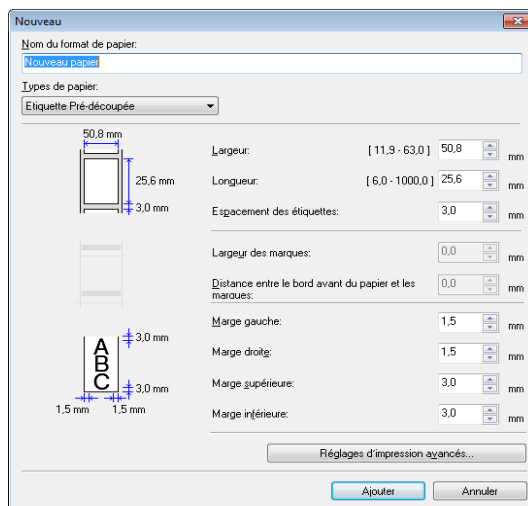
Nouveau

Nom du format de papier:

Nouveau papier

Types de papier:

Etiquette Pré-découpée

50,8 mm

25,6 mm

3,0 mm

Largeur: [ 11,9 - 63,0 ] 50,8 mm

Longueur: [ 6,0 - 1000,0 ] 25,6 mm

Espacement des étiquettes: 3,0 mm

Largeur des marques: 0,0 mm

Distance entre le bord avant du papier et les marques: 0,0 mm

A
B
C

3,0 mm

3,0 mm

1,5 mm 1,5 mm

Marge gauche: 1,5 mm

Marge droite: 1,5 mm

Marge supérieure: 3,0 mm

Marge inférieure: 3,0 mm

Réglages d'impression avancés...

Ajouter Annuler